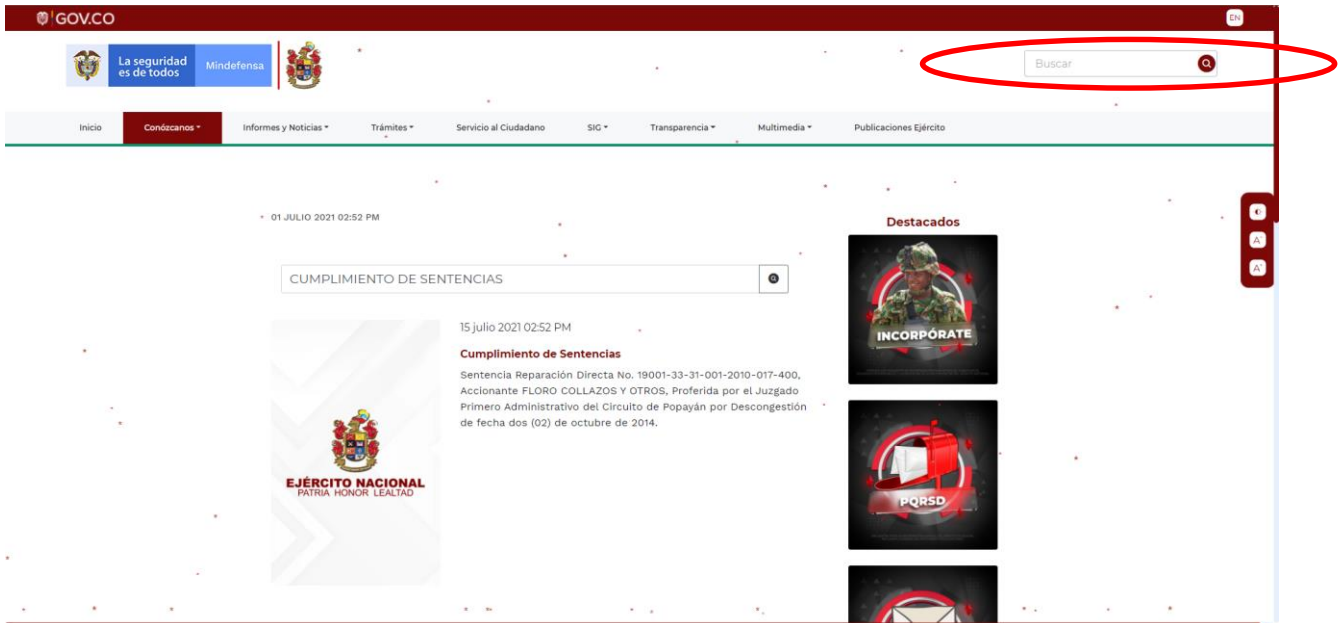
GOV.CO

EN

La seguridad es de todos

Mindefensa

Buscar

Inicio

Conózcanos

Informes y Noticias

Trámites

Servicio al Ciudadano

SIG

Transparencia

Multimedia

Publicaciones Ejército

01 JULIO 2021 02:52 PM

CUMPLIMIENTO DE SENTENCIAS

EJÉRCITO NACIONAL
PATRIA HONOR LEALTAD

15 julio 2021 02:52 PM

Cumplimiento de Sentencias

Sentencia Reparación Directa No. 19001-33-31-001-2010-017-400, Accionante FLORO COLLAZOS Y OTROS, Proferida por el Juzgado Primero Administrativo del Circulo de Popayán por Descongestión de fecha dos (02) de octubre de 2014.

Destacados

INCORPÓRATE

PQRSD

A

A